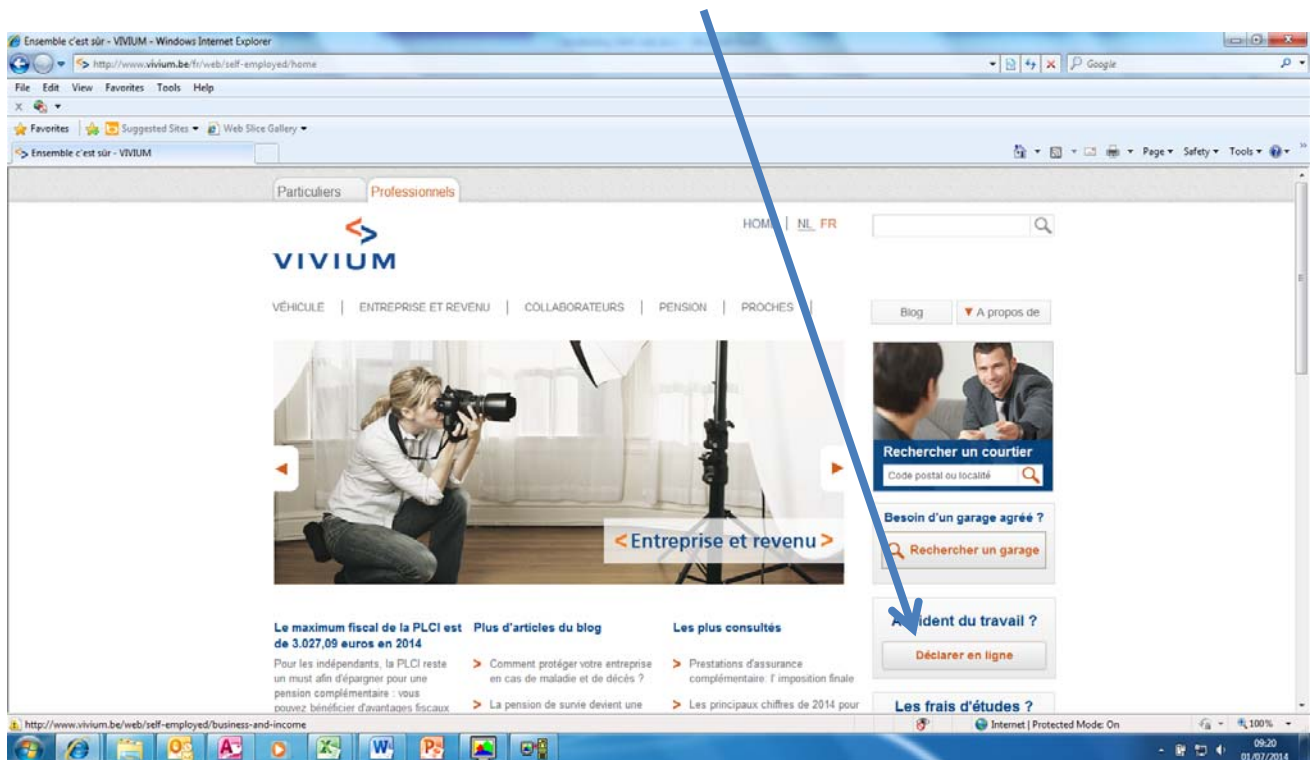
Ensemble c'est sûr - VIVIUM - Windows Internet Explorer

http://www.vivium.be/fr/web/self-employed/home

Google

File Edit View Favorites Tools Help

Favorites Suggested Sites Web Slice Gallery

Ensemble c'est sûr - VIVIUM

Page Safety Tools

Particuliers Professionnels

VIVIUM

HOME | NL FR

VÉHICULE | ENTREPRISE ET REVENU | COLLABORATEURS | PENSION | PROCHES |

Blog ▼ A propos de

Rechercher un courtier

Code postal ou localité

< Entreprise et revenu >

Besoin d'un garage agréé ?

Rechercher un garage

Le maximum fiscal de la PLCI est de 3.027,09 euros en 2014

Pour les indépendants, la PLCI reste un must afin d'épargner pour une pension complémentaire : vous pouvez bénéficier d'avantages fiscaux

Plus d'articles du blog

> Comment protéger votre entreprise en cas de maladie et de décès ?

> La pension de survie devient une

Les plus consultés

> Prestations d'assurance complémentaire: l' imposition finale

> Les principaux chiffres de 2014 pour

A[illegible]ident du travail ?

Déclarer en ligne

Les frais d'études ?

http://www.vivium.be/web/self-employed/business-and-income

Internet | Protected Mode: On

100%

09:20
01/07/2014